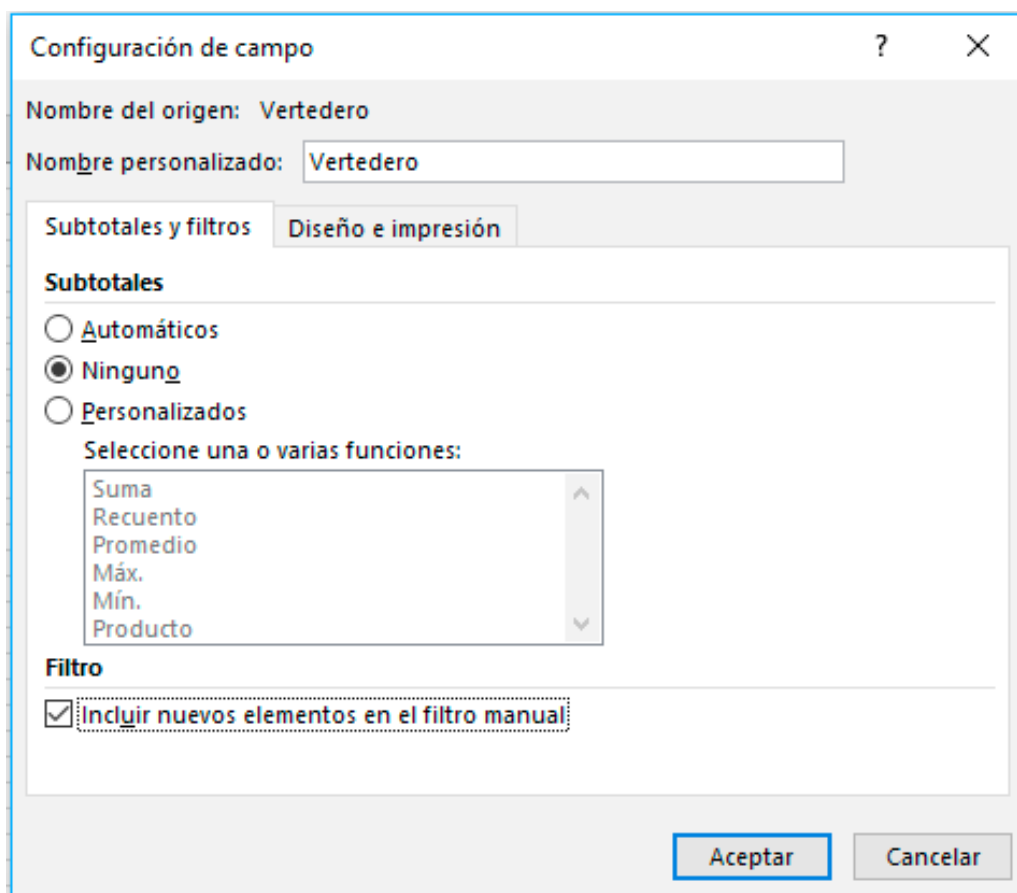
Configuración de campo
?
×
Nombre del origen: Vertedero
Nombre personalizado: Vertedero
Subtotales y filtros
Diseño e impresión
Subtotales
Automáticos
Ninguno
Personalizados
Seleccione una o varias funciones:
Suma
Recuento
Promedio
Máx.
Mín.
Producto
Filtro
Incluir nuevos elementos en el filtro manual
Aceptar
Cancelar